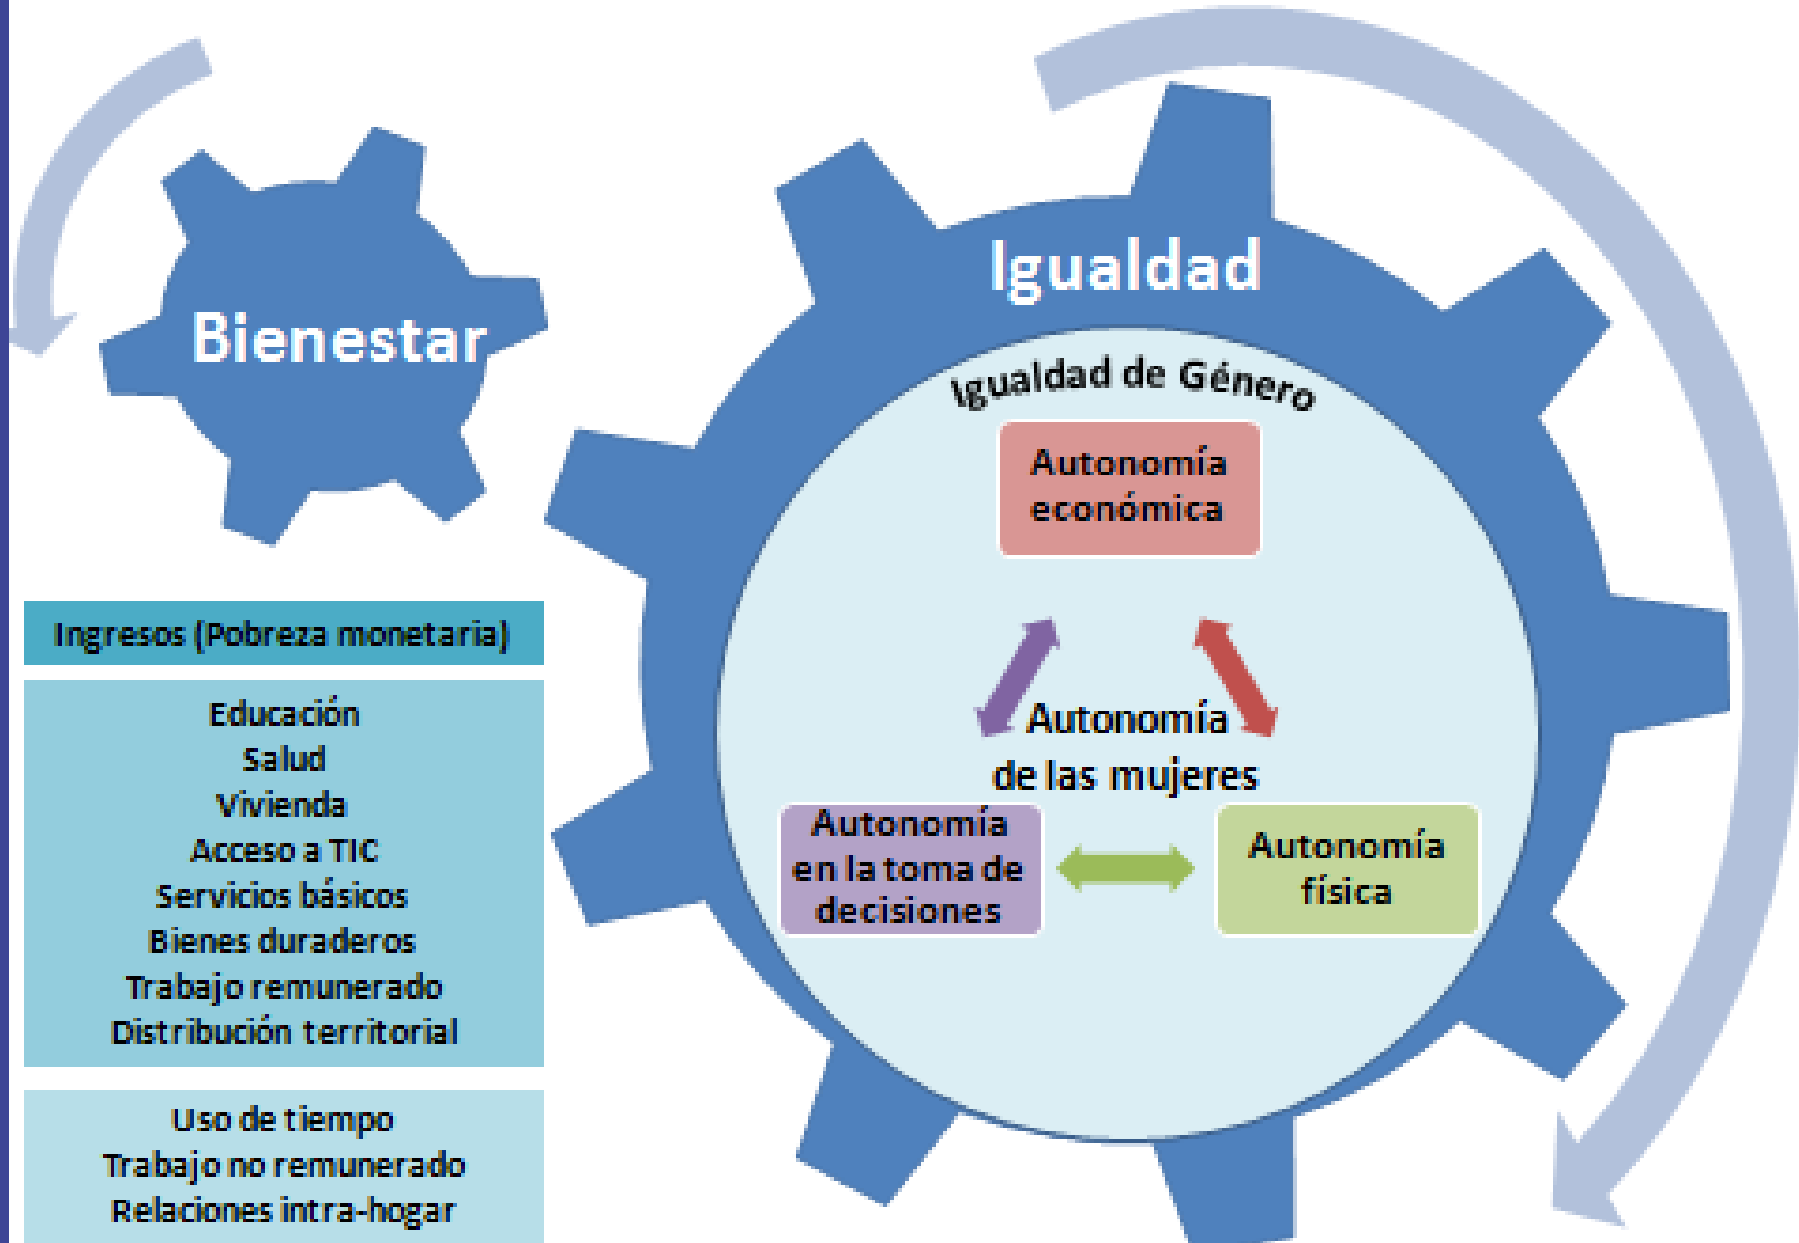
Bienestar

Igualdad

Igualdad de Género

Autonomía económica

Autonomía de las mujeres

Autonomía en la toma de decisiones

Autonomía física

Ingresos (Pobreza monetaria)

Educación
Salud
Vivienda
Acceso a TIC
Servicios básicos
Bienes duraderos
Trabajo remunerado
Distribución territorial

Uso de tiempo
Trabajo no remunerado
Relaciones intra-hogar